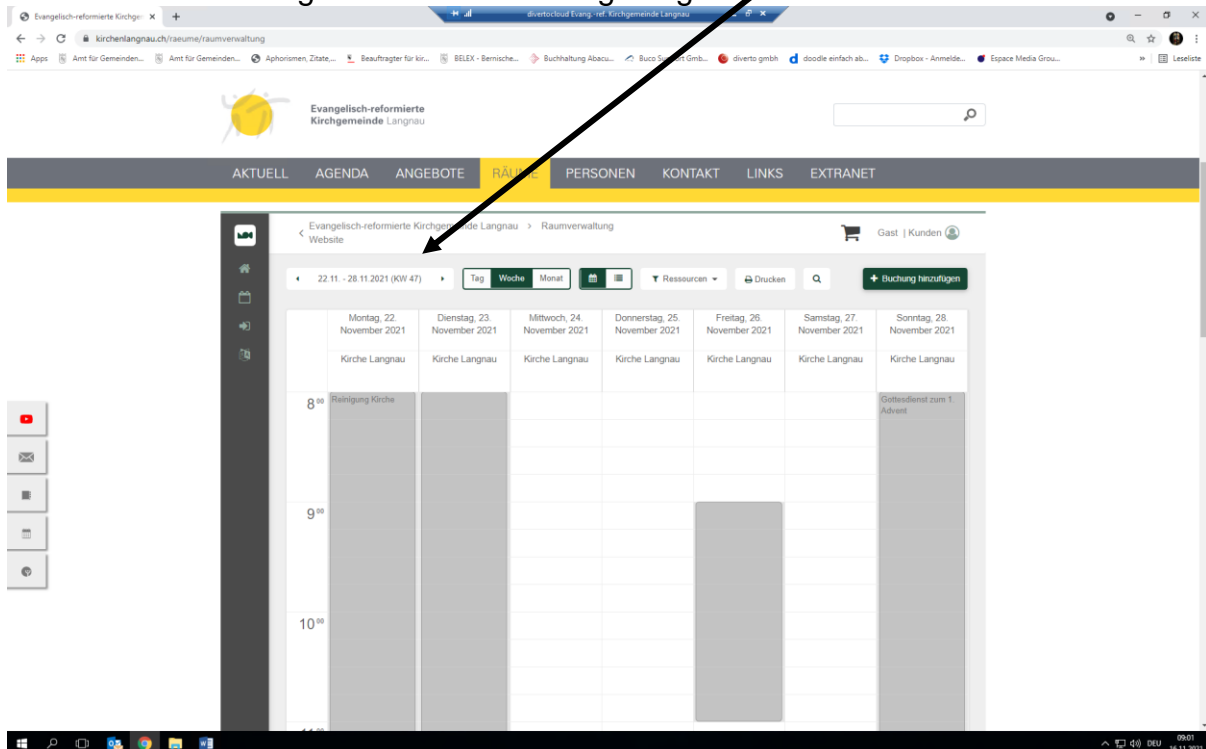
Evangelisch-reformierte Kirchge ×   +

divertocloud Evang.-ref. Kirchgemeinde Langnau

kirchenlangnau.ch/raeume/raumverwaltung

Apps   Amt für Gemeinden...   Amt für Gemeinden...   Aphorismen, Zitate,...   Beauftragter für kir...   BELEX - Bernische...   Buchhaltung Abacu...   Buco S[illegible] GmbH   diverto gmbh   doodle einfach ab...   Dropbox - Anmelde...   Espace Media Grou...   »   Leseliste

Evangelisch-reformierte
Kirchgemeinde Langnau

AKTUELL   AGENDA   ANGEBOTE   RÄU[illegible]E   PERSONEN   KONTAKT   LINKS   EXTRANET

Evangelisch-reformierte Kirchg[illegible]nde Langnau › Raumverwaltung
Website

Gast | Kunden

22.11. - 28.11.2021 (KW 47)   Tag   Woche   Monat   Ressourcen   Drucken   + Buchung hinzufügen

| | Montag, 22. November 2021 | Dienstag, 23. November 2021 | Mittwoch, 24. November 2021 | Donnerstag, 25. November 2021 | Freitag, 26. November 2021 | Samstag, 27. November 2021 | Sonntag, 28. November 2021 |
|---|---|---|---|---|---|---|---|
| | Kirche Langnau | Kirche Langnau | Kirche Langnau | Kirche Langnau | Kirche Langnau | Kirche Langnau | Kirche Langnau |
| $8^{00}$ | Reinigung Kirche | | | | | | Gottesdienst zum 1. Advent |
| $9^{00}$ | | | | | | | |
| $10^{00}$ | | | | | | | |

DEU   09:01   16.11.2021